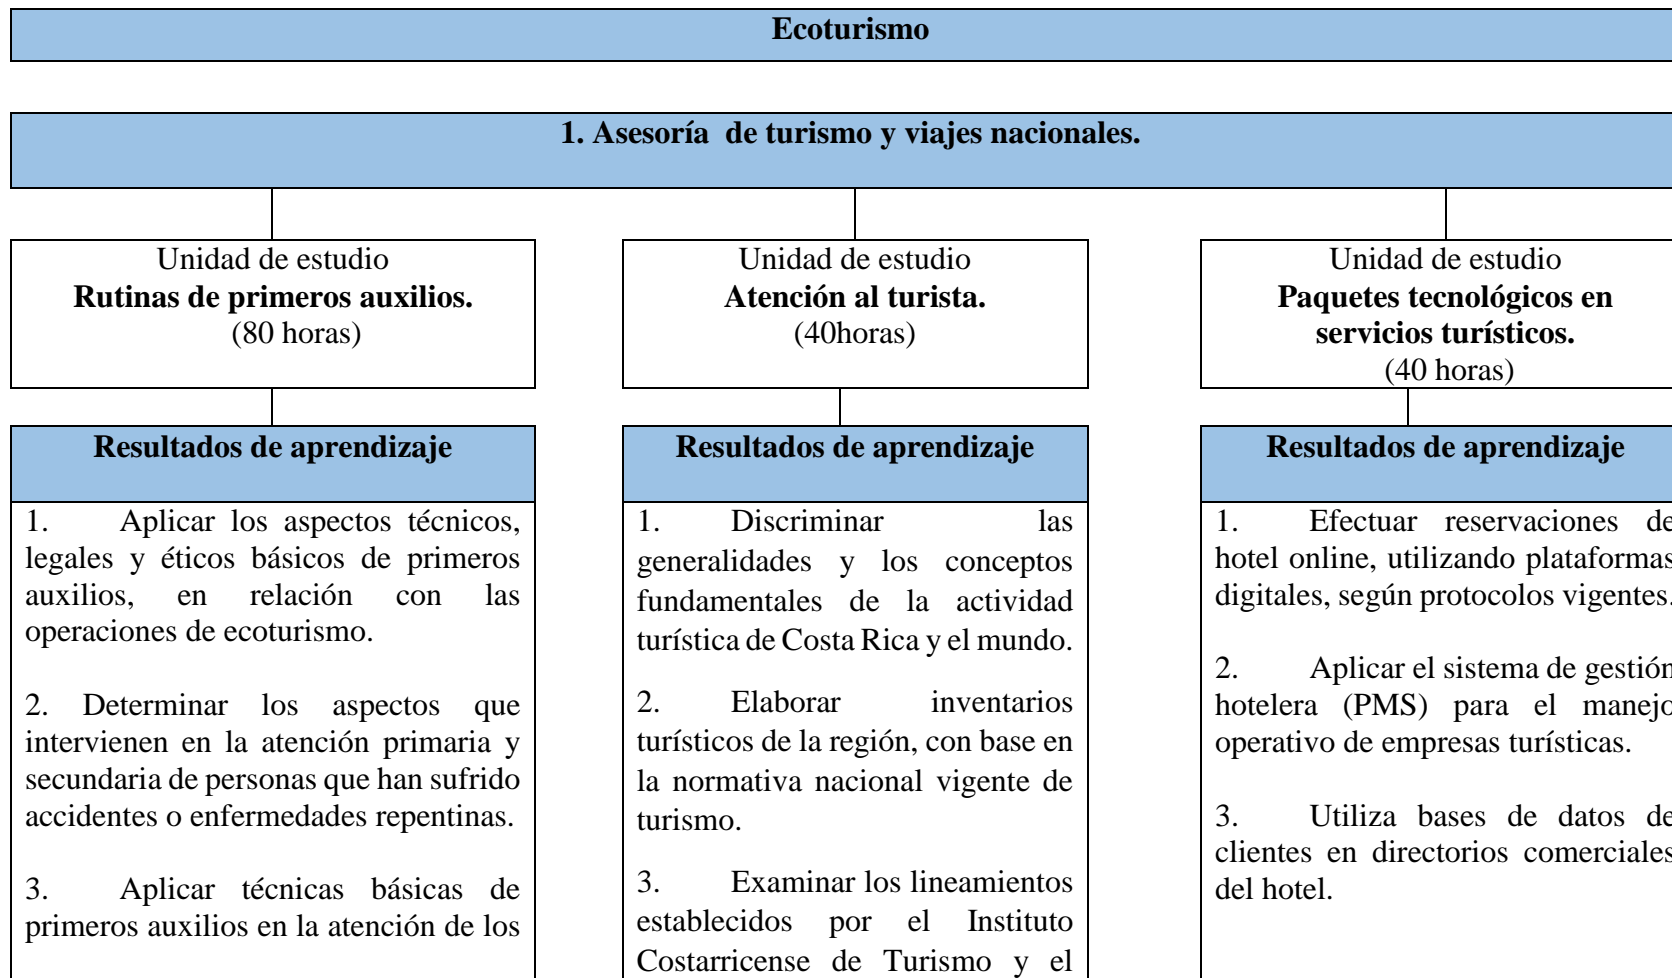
Ecoturismo

1. Asesoría de turismo y viajes nacionales.

Unidad de estudio
Rutinas de primeros auxilios.
(80 horas)

Resultados de aprendizaje

1. Aplicar los aspectos técnicos, legales y éticos básicos de primeros auxilios, en relación con las operaciones de ecoturismo.

2. Determinar los aspectos que intervienen en la atención primaria y secundaria de personas que han sufrido accidentes o enfermedades repentinas.

3. Aplicar técnicas básicas de primeros auxilios en la atención de los

Unidad de estudio
Atención al turista.
(40horas)

Resultados de aprendizaje

1. Discriminar las generalidades y los conceptos fundamentales de la actividad turística de Costa Rica y el mundo.

2. Elaborar inventarios turísticos de la región, con base en la normativa nacional vigente de turismo.

3. Examinar los lineamientos establecidos por el Instituto Costarricense de Turismo y el

Unidad de estudio
Paquetes tecnológicos en servicios turísticos.
(40 horas)

Resultados de aprendizaje

1. Efectuar reservaciones de hotel online, utilizando plataformas digitales, según protocolos vigentes.

2. Aplicar el sistema de gestión hotelera (PMS) para el manejo operativo de empresas turísticas.

3. Utiliza bases de datos de clientes en directorios comerciales del hotel.